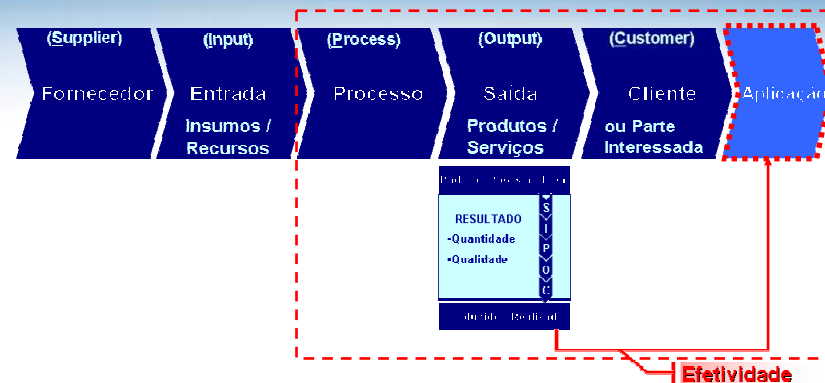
(Supplier)
Fornecedor

(Input)
Entrada
Insumos / Recursos

(Process)
Processo

(Output)
Saída
Produtos / Serviços

(Customer)
Cliente
ou Parte Interessada

Aplicação

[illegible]

S
I
P
O
C

RESULTADO
-Quantidade
-Qualidade

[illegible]

Efetividade